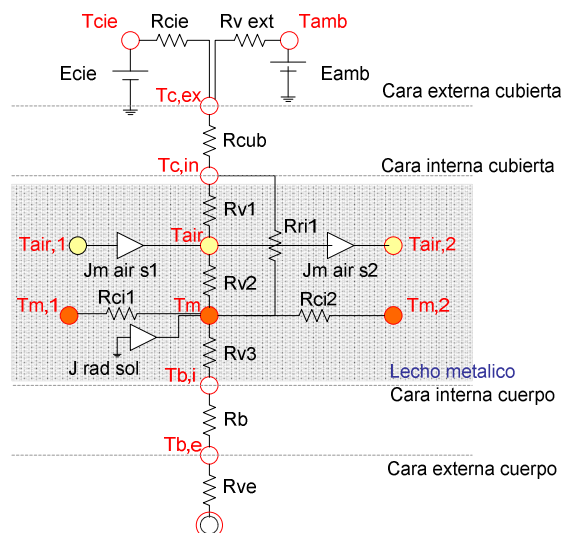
Tcie
Rcie
Rv ext
Tamb
Ecie
Eamb
Tc,ex
Cara externa cubierta
Rcub
Tc,in
Cara interna cubierta
Rv1
Rri1
Tair,1
Tair
Tair,2
Jm air s1
Jm air s2
Rv2
Tm,1
Rci1
Tm
Rci2
Tm,2
J rad sol
Rv3
Lecho metalico
Tb,i
Cara interna cuerpo
Rb
Tb,e
Cara externa cuerpo
Rve